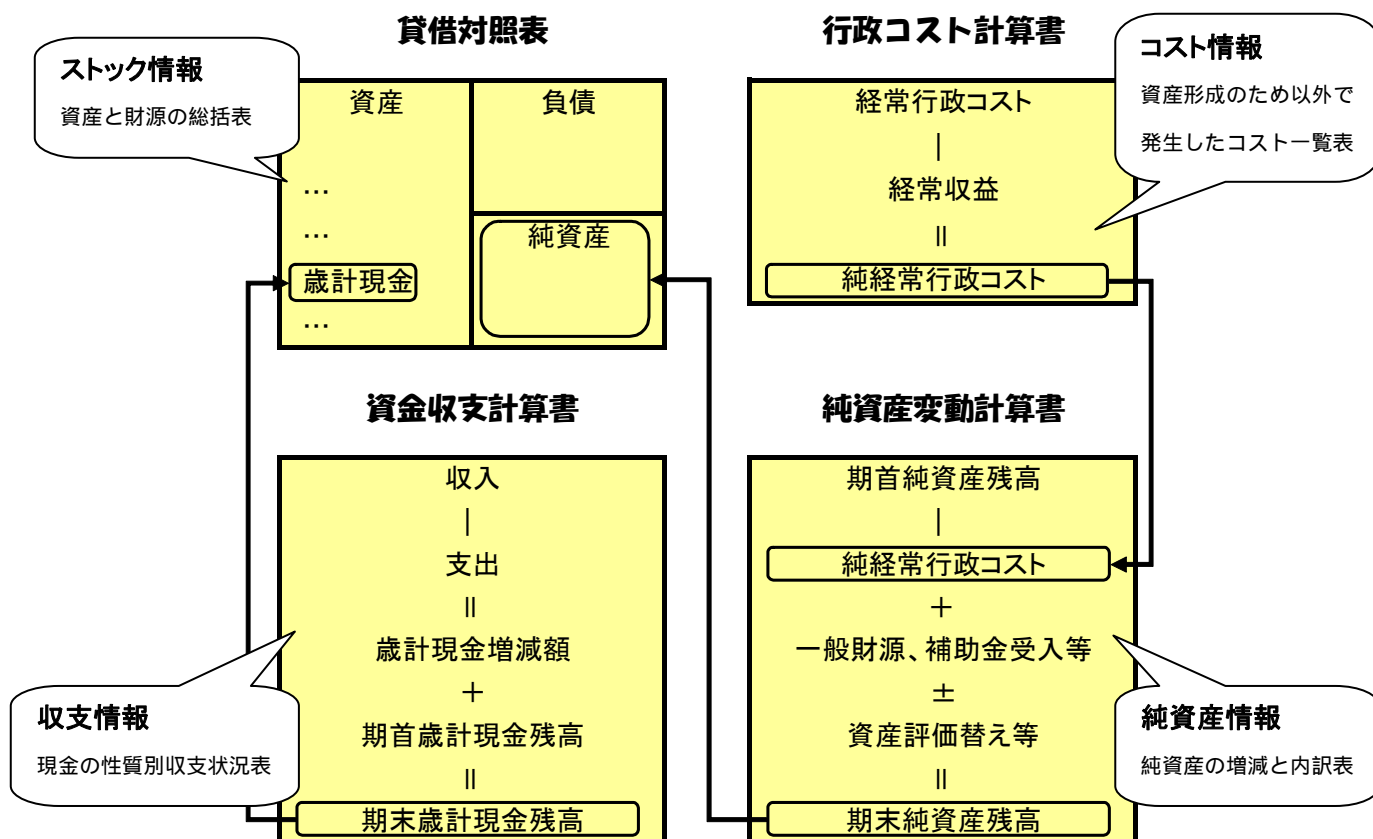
貸借対照表

ストック情報

資産と財源の総括表

| 資産 | 負債 |
|---|---|
| … | |
| … | 純資産 |
| 歳計現金 | |
| … | |

行政コスト計算書

コスト情報

資産形成のため以外で発生したコスト一覧表

経常行政コスト
|
経常収益
II
純経常行政コスト

資金収支計算書

収入
|
支出
II
歳計現金増減額
＋
期首歳計現金残高
II
期末歳計現金残高

収支情報

現金の性質別収支状況表

純資産変動計算書

期首純資産残高
|
純経常行政コスト
＋
一般財源、補助金受入等
±
資産評価替え等
II
期末純資産残高

純資産情報

純資産の増減と内訳表